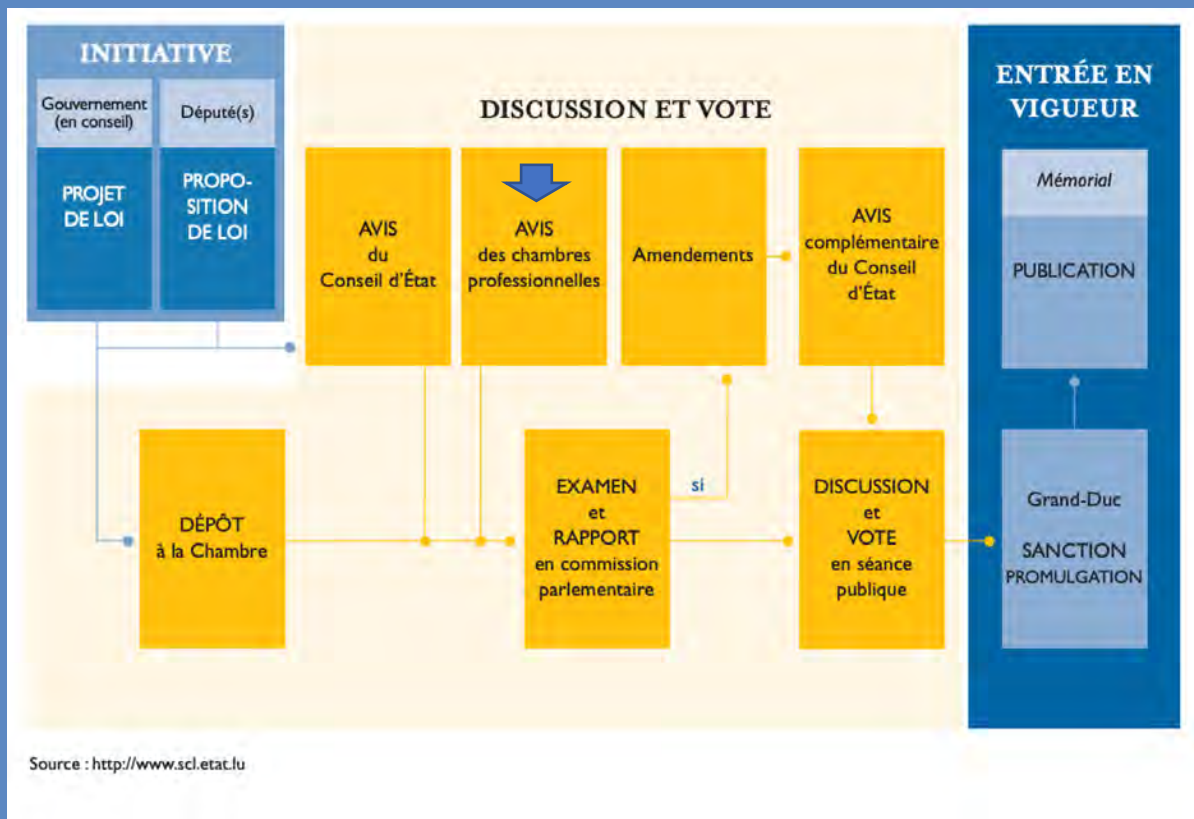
INITIATIVE

Gouvernement (en conseil)

Député(s)

PROJET DE LOI

PROPOSITION DE LOI

DISCUSSION ET VOTE

AVIS du Conseil d'État

AVIS des chambres professionnelles

Amendements

AVIS complémentaire du Conseil d'État

DÉPÔT à la Chambre

EXAMEN et RAPPORT en commission parlementaire

si

DISCUSSION et VOTE en séance publique

ENTRÉE EN VIGUEUR

Mémorial

PUBLICATION

Grand-Duc

SANCTION PROMULGATION

Source : http://www.scl.etat.lu